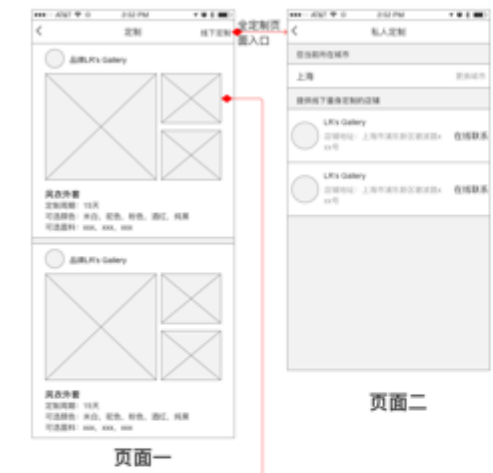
•••○○ AT&T 3:52 PM
<
定制
线下定制

全定制页面入口

品牌LR's Gallery

风衣外套
定制周期：15天
可选颜色：米白、驼色、粉色、酒红、纯黑
可选面料：xxx、xxx、xxx

品牌LR's Gallery

风衣外套
定制周期：15天
可选颜色：米白、驼色、粉色、酒红、纯黑
可选面料：xxx、xxx、xxx

页面一

•••○○ AT&T 3:52 PM
<
私人定制
您当前所在城市
上海
更换城市
提供线下量体定制的店铺
LR's Gallery
店铺地址：上海市浦东新区潍坊路xx号
在线联系
LR's Gallery
店铺地址：上海市浦东新区潍坊路xx号
在线联系

页面二